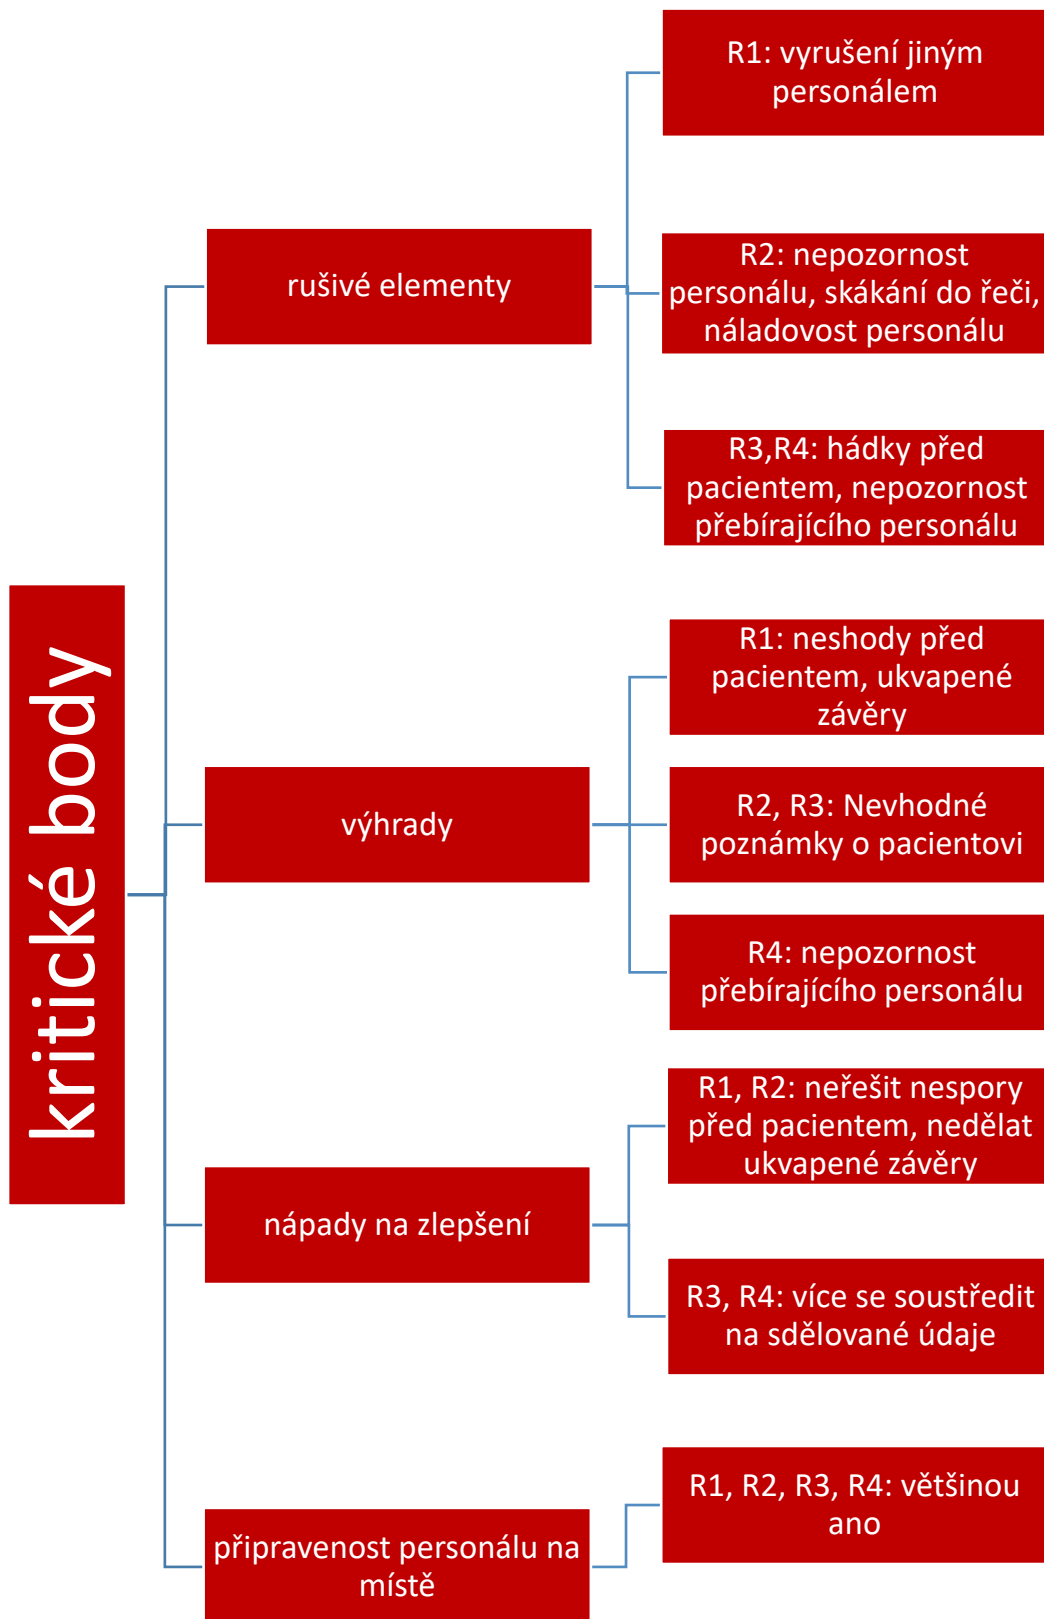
kritické body

rušivé elementy

R1: vyrušení jiným personálem

R2: nepozornost personálu, skákání do řeči, náladovost personálu

R3,R4: hádky před pacientem, nepozornost přebírajícího personálu

výhrady

R1: neshody před pacientem, ukvapené závěry

R2, R3: Nevhodné poznámky o pacientovi

R4: nepozornost přebírajícího personálu

nápady na zlepšení

R1, R2: neřešit nespory před pacientem, nedělat ukvapené závěry

R3, R4: více se soustředit na sdělované údaje

připravenost personálu na místě

R1, R2, R3, R4: většinou ano